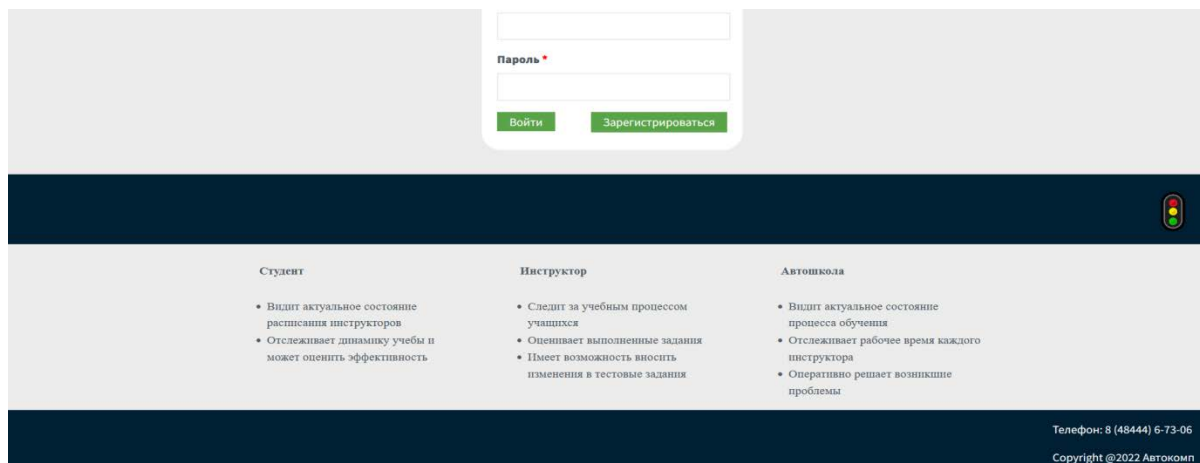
Пароль *

Войти Зарегистрироваться

Студент

• Видит актуальное состояние расписания инструкторов
• Отслеживает динамику учебы и может оценить эффективность

Инструктор

• Следит за учебным процессом учащихся
• Оценивает выполненные задания
• Имеет возможность вносить изменения в тестовые задания

Автошкола

• Видит актуальное состояние процесса обучения
• Отслеживает рабочее время каждого инструктора
• Оперативно решает возникшие проблемы

Телефон: 8 (48444) 6-73-06

Copyright @2022 Автокомп